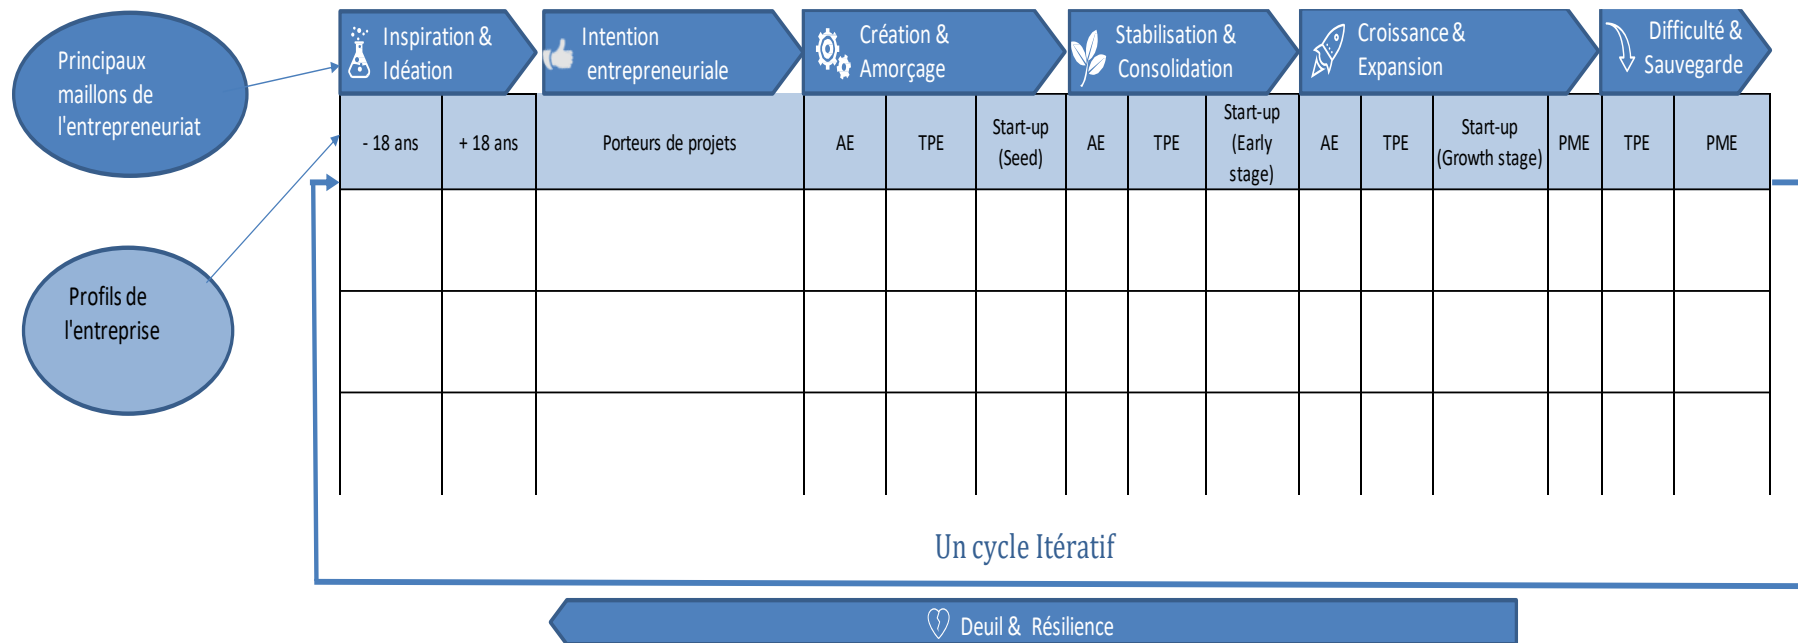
Principaux maillons de l'entrepreneuriat

Profils de l'entreprise

Inspiration & Idéation

Intention entrepreneuriale

Création & Amorçage

Stabilisation & Consolidation

Croissance & Expansion

Difficulté & Sauvegarde

| - 18 ans | + 18 ans | Porteurs de projets | AE | TPE | Start-up (Seed) | AE | TPE | Start-up (Early stage) | AE | TPE | Start-up (Growth stage) | PME | TPE | PME |
|---|---|---|---|---|---|---|---|---|---|---|---|---|---|---|
| | | | | | | | | | | | | | | |
| | | | | | | | | | | | | | | |
| | | | | | | | | | | | | | | |

Un cycle Itératif

Deuil & Résilience